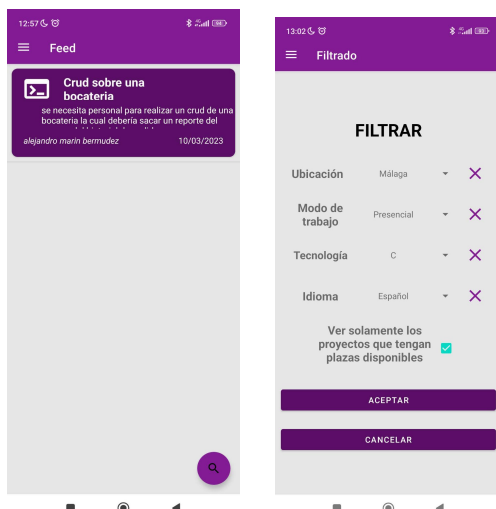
12:57

Feed

Crud sobre una bocateria

se necesita personal para realizar un crud de una bocateria la cual debería sacar un reporte del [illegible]

alejandro marin bermudez

10/03/2023

13:02

Filtrado

FILTRAR

Ubicación

Málaga

Modo de trabajo

Presencial

Tecnología

C

Idioma

Español

Ver solamente los proyectos que tengan plazas disponibles

ACEPTAR

CANCELAR